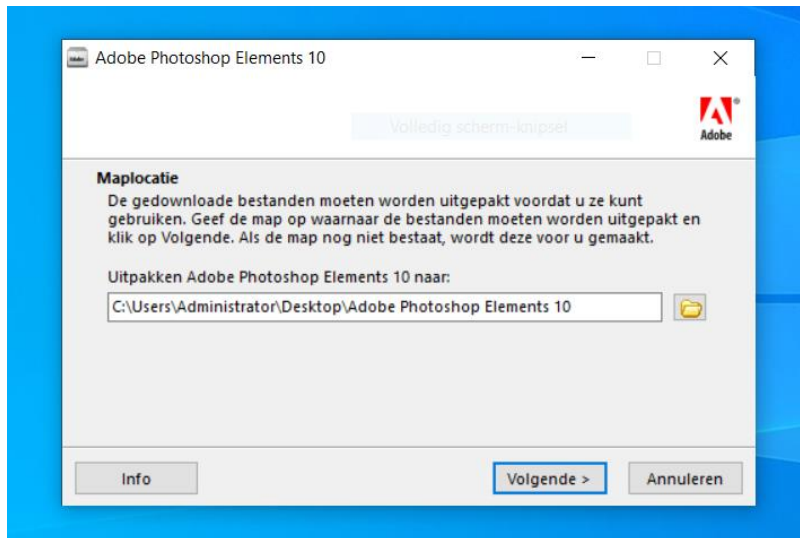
Adobe Photoshop Elements 10

Volledig scherm-knipsel

Adobe

Maplocatie

De gedownloade bestanden moeten worden uitgepakt voordat u ze kunt gebruiken. Geef de map op waarnaar de bestanden moeten worden uitgepakt en klik op Volgende. Als de map nog niet bestaat, wordt deze voor u gemaakt.

Uitpakken Adobe Photoshop Elements 10 naar:

C:\Users\Administrator\Desktop\Adobe Photoshop Elements 10

Info

Volgende >

Annuleren